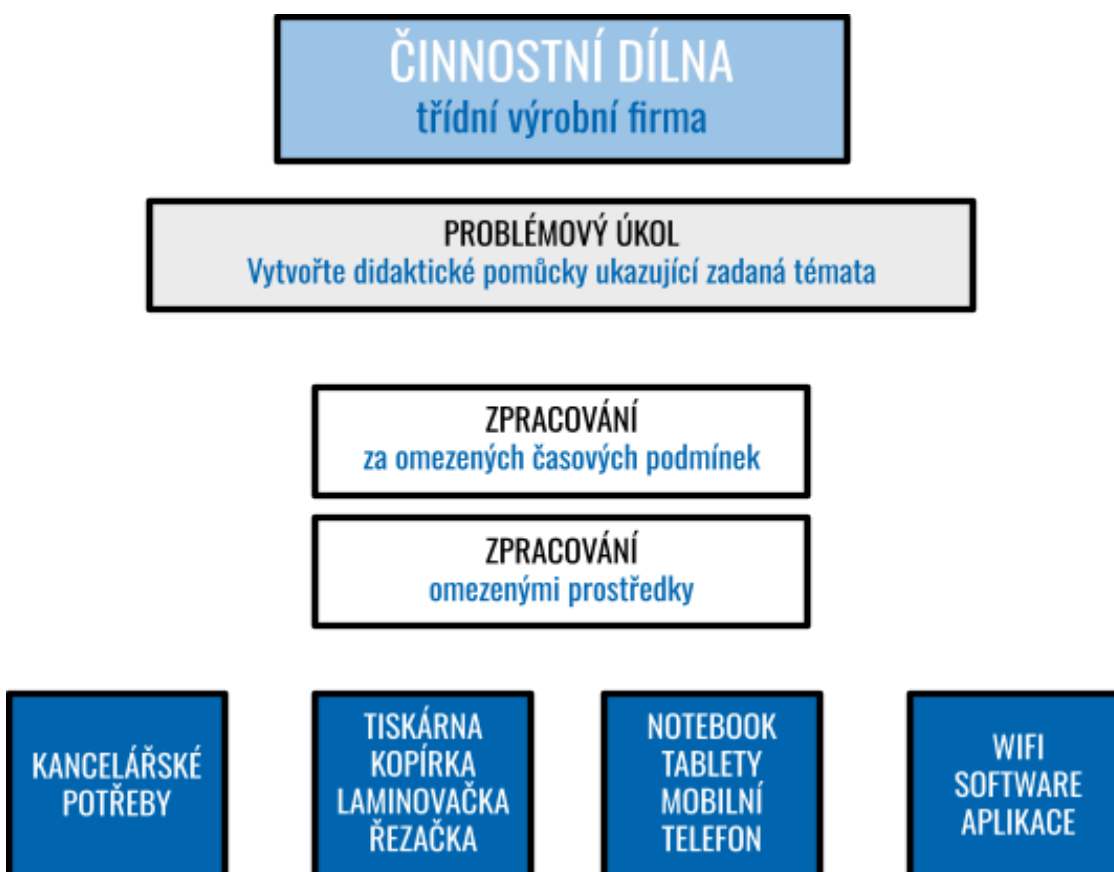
ČINNOSTNÍ DÍLNA
třídní výrobní firma

PROBLÉMOVÝ ÚKOL
Vytvořte didaktické pomůcky ukazující zadaná témata

ZPRACOVÁNÍ
za omezených časových podmínek

ZPRACOVÁNÍ
omezenými prostředky

KANCELÁŘSKÉ POTŘEBY

TISKÁRNA KOPÍRKA LAMINOVAČKA ŘEZAČKA

NOTEBOOK TABLETY MOBILNÍ TELEFON

WIFI SOFTWARE APLIKACE